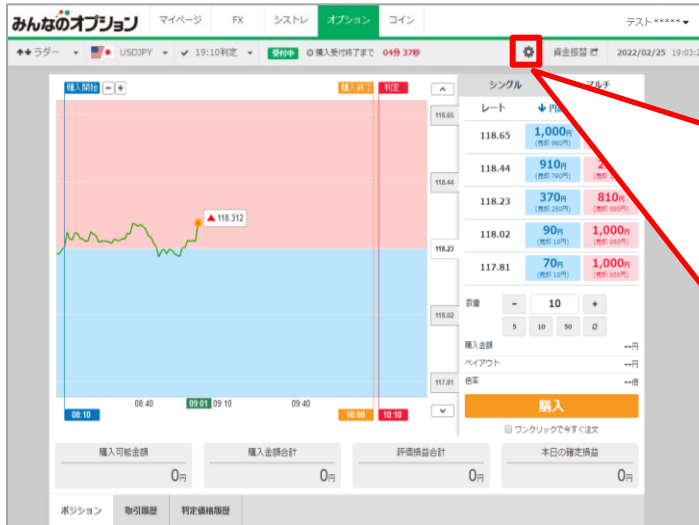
みんなのオプション

マイページ FX シストレ オプション コイン

テスト*****

ラダー USDJPY 19:10判定 受付中 購入受付終了まで 04分 37秒

資金振替 2022/02/25 19:03

購入開始 - +

購入終了 判定

118.65

118.44

118.312

118.23

118.02

117.81

08:10 08:40 09:01 09:10 09:40 10:08 10:10

シングル マルチ

| レート | 円 | |
|---|---|---|
| 118.65 | 1,000円 (売却 960円) | |
| 118.44 | 910円 (売却 790円) | 2 |
| 118.23 | 370円 (売却 280円) | 810円 (売却 660円) |
| 118.02 | 90円 (売却 10円) | 1,000円 (売却 960円) |
| 117.81 | 70円 (売却 10円) | 1,000円 (売却 960円) |

数量 - 10 +

5 10 50

購入金額 --円

ペイアウト --円

倍率 --倍

購入

ワンクリックで今すぐ注文

購入可能金額 0円

購入金額合計 0円

評価損益合計 0円

本日の確定損益 0円

ポジション 取引履歴 判定価格履歴